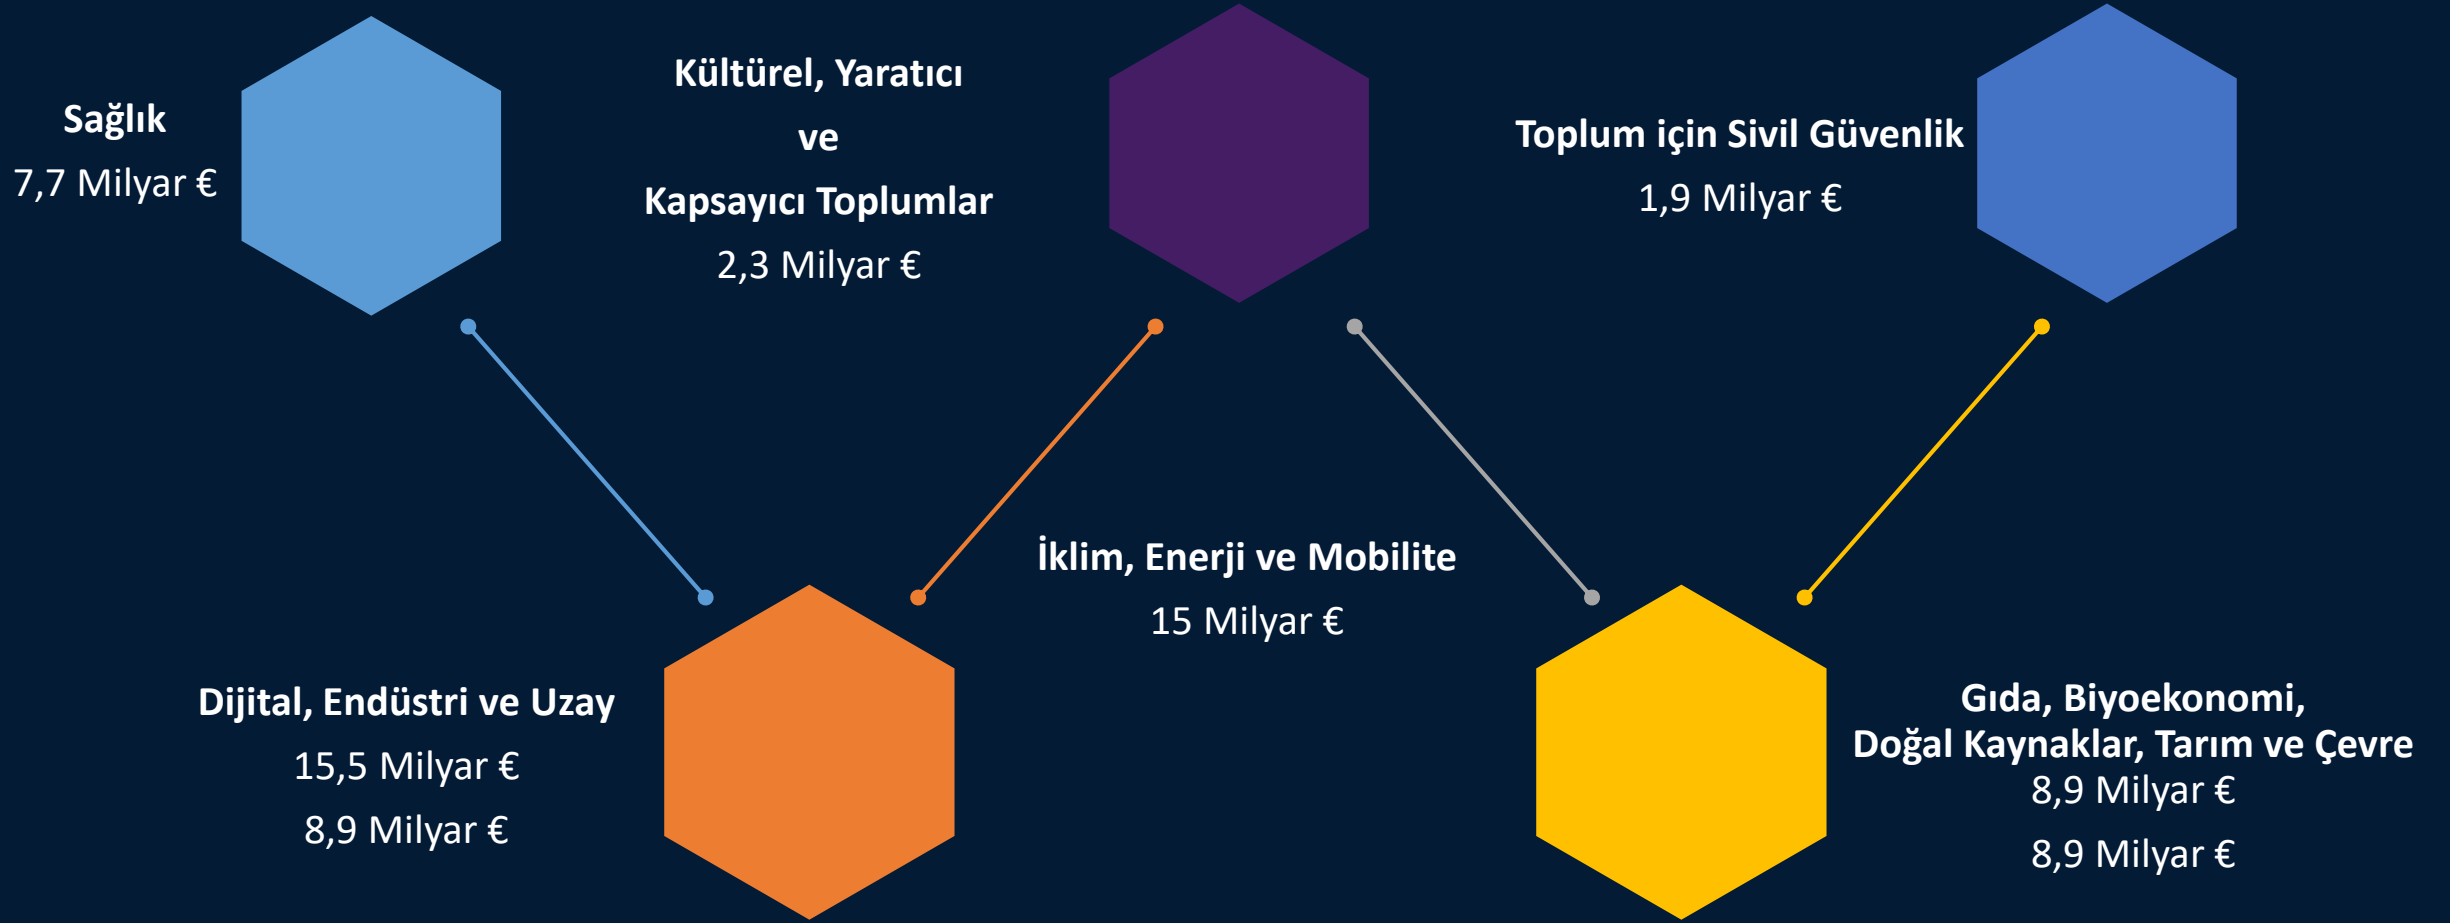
Sağlık
7,7 Milyar €

Kültürel, Yaratıcı
ve
Kapsayıcı Toplumlar
2,3 Milyar €

Toplum için Sivil Güvenlik
1,9 Milyar €

İklim, Enerji ve Mobilite
15 Milyar €

Dijital, Endüstri ve Uzay
15,5 Milyar €
8,9 Milyar €

Gıda, Biyoekonomi,
Doğal Kaynaklar, Tarım ve Çevre
8,9 Milyar €
8,9 Milyar €